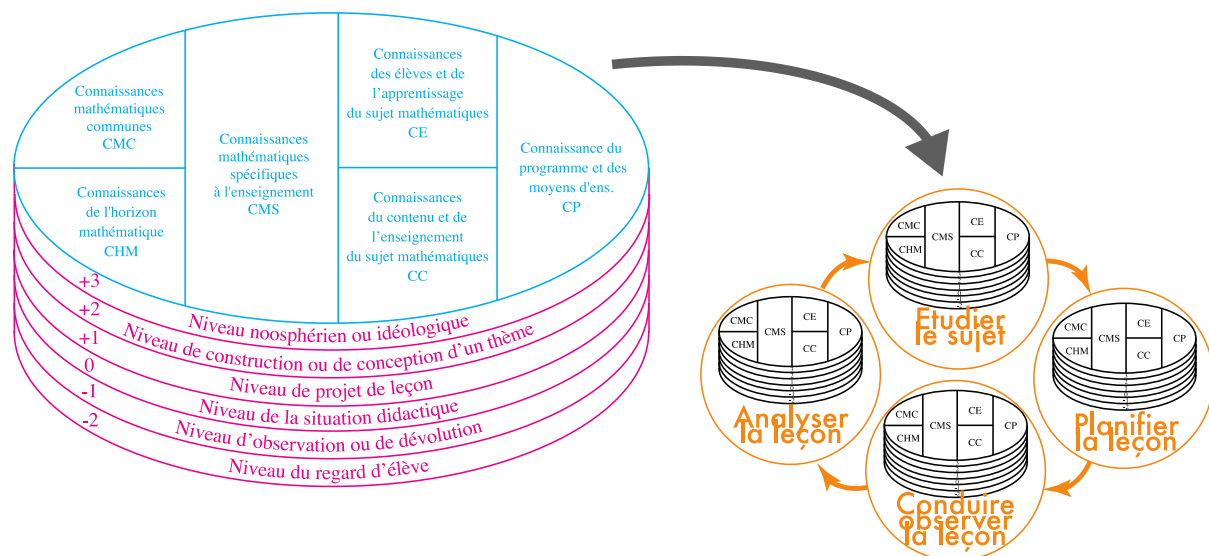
Connaissances mathématiques communes CMC

Connaissances de l'horizon mathématique CHM

Connaissances mathématiques spécifiques à l'enseignement CMS

Connaissances des élèves et de l'apprentissage du sujet mathématiques CE

Connaissances du contenu et de l'enseignement du sujet mathématiques CC

Connaissance du programme et des moyens d'ens. CP

+3 Niveau noosphérien ou idéologique
+2 Niveau de construction ou de conception d'un thème
+1 Niveau de projet de leçon
0 Niveau de la situation didactique
-1 Niveau d'observation ou de dévolution
-2 Niveau du regard d'élève

CMC CMS CE CHM CC CP
Etudier le sujet

CMC CMS CE CHM CC CP
Planifier la leçon

CMC CMS CE CHM CC CP
Conduire observer la leçon

CMC CMS CE CHM CC CP
Analyser la leçon